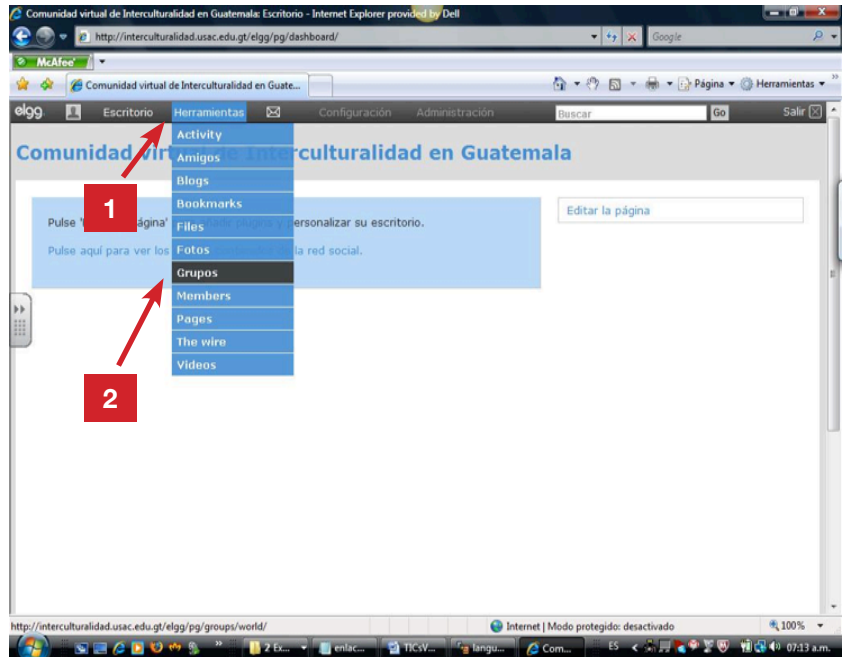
Comunidad virtual de Interculturalidad en Guatemala: Escritorio - Internet Explorer provided by Dell

http://interculturalidad.usac.edu.gt/elgg/pg/dashboard/

Google

McAfee

Comunidad virtual de Interculturalidad en Guate...

Página ▾ Herramientas ▾

elgg Escritorio Herramientas Configuración Administración Buscar Go Salir

Comunidad virtual de Interculturalidad en Guatemala

Activity
Amigos
Blogs
Bookmarks
Files
Fotos
Grupos
Members
Pages
The wire
Videos

1

2

Pulse '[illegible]ágina' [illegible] personalizar su escritorio.

Pulse aquí para ver los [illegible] la red social.

Editar la página

http://interculturalidad.usac.edu.gt/elgg/pg/groups/world/

Internet | Modo protegido: desactivado

100%

2 Ex... enlac... TICsV... langu... Com...

ES

07:13 a.m.